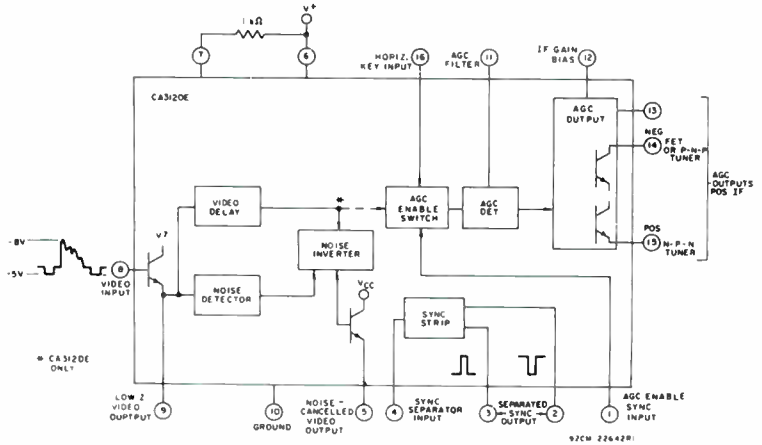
1 kΩ
V+
7
6
HORIZ. KEY INPUT
16
AGC FILTER
11
IF GAIN BIAS
12
CA3120E
AGC OUTPUT
13
NEG
14
FET OR P-N-P TUNER
AGC OUTPUTS POS IF
POS
15
N-P-N TUNER
VIDEO DELAY
*
AGC ENABLE SWITCH
AGC DET
-8V
-5V
V7
8
VIDEO INPUT
NOISE INVERTER
NOISE DETECTOR
VCC
SYNC STRIP
* CA3120E ONLY
LOW Z VIDEO OUTPUT
9
10
GROUND
NOISE-CANCELLED VIDEO OUTPUT
5
4
SYNC SEPARATOR INPUT
3
SEPARATED SYNC OUTPUT
2
1
AGC ENABLE SYNC INPUT
92CM 22642R1